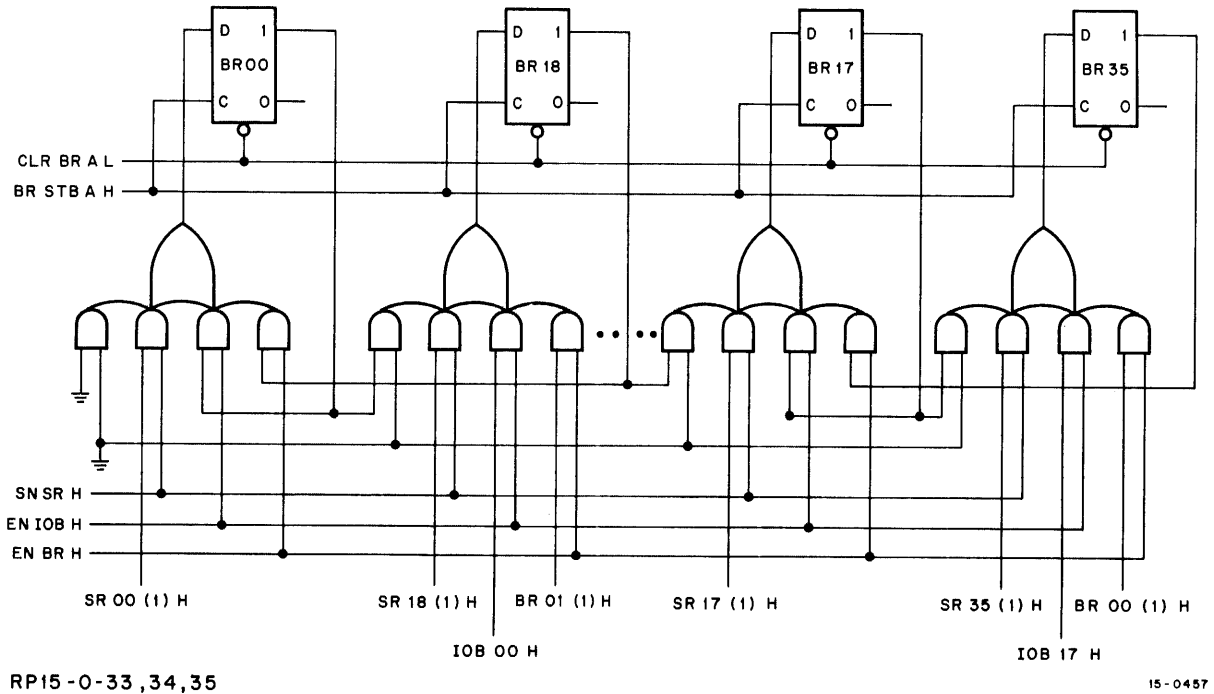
D 1
BR00
C 0

D 1
BR 18
C 0

D 1
BR 17
C 0

D 1
BR 35
C 0

CLR BR A L
BR STB A H

SN SR H
EN IOB H
EN BR H

SR 00 (1) H
SR 18 (1) H
BR 01 (1) H
SR 17 (1) H
SR 35 (1) H
BR 00 (1) H
IOB 00 H
IOB 17 H

RP15-0-33,34,35

15-0457